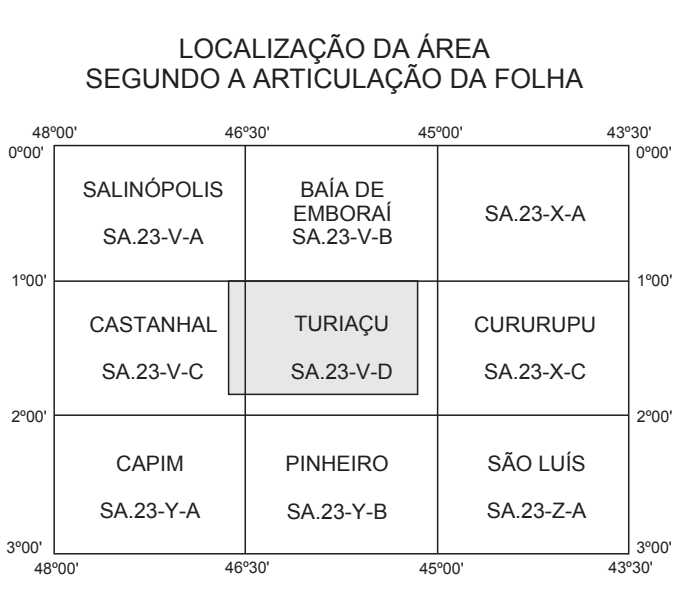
LOCALIZAÇÃO DA ÁREA
SEGUNDO A ARTICULAÇÃO DA FOLHA

48º00' 46º30' 45º00' 43º30'

0º00' 0º00'

| SALINÓPOLIS SA.23-V-A | BAÍA DE EMBORAÍ SA.23-V-B | SA.23-X-A |
|---|---|---|
| CASTANHAL SA.23-V-C | TURIAÇU SA.23-V-D | CURURUPU SA.23-X-C |
| CAPIM SA.23-Y-A | PINHEIRO SA.23-Y-B | SÃO LUÍS SA.23-Z-A |

1º00' 1º00'

2º00' 2º00'

3º00' 3º00'

48º00' 46º30' 45º00' 43º30'